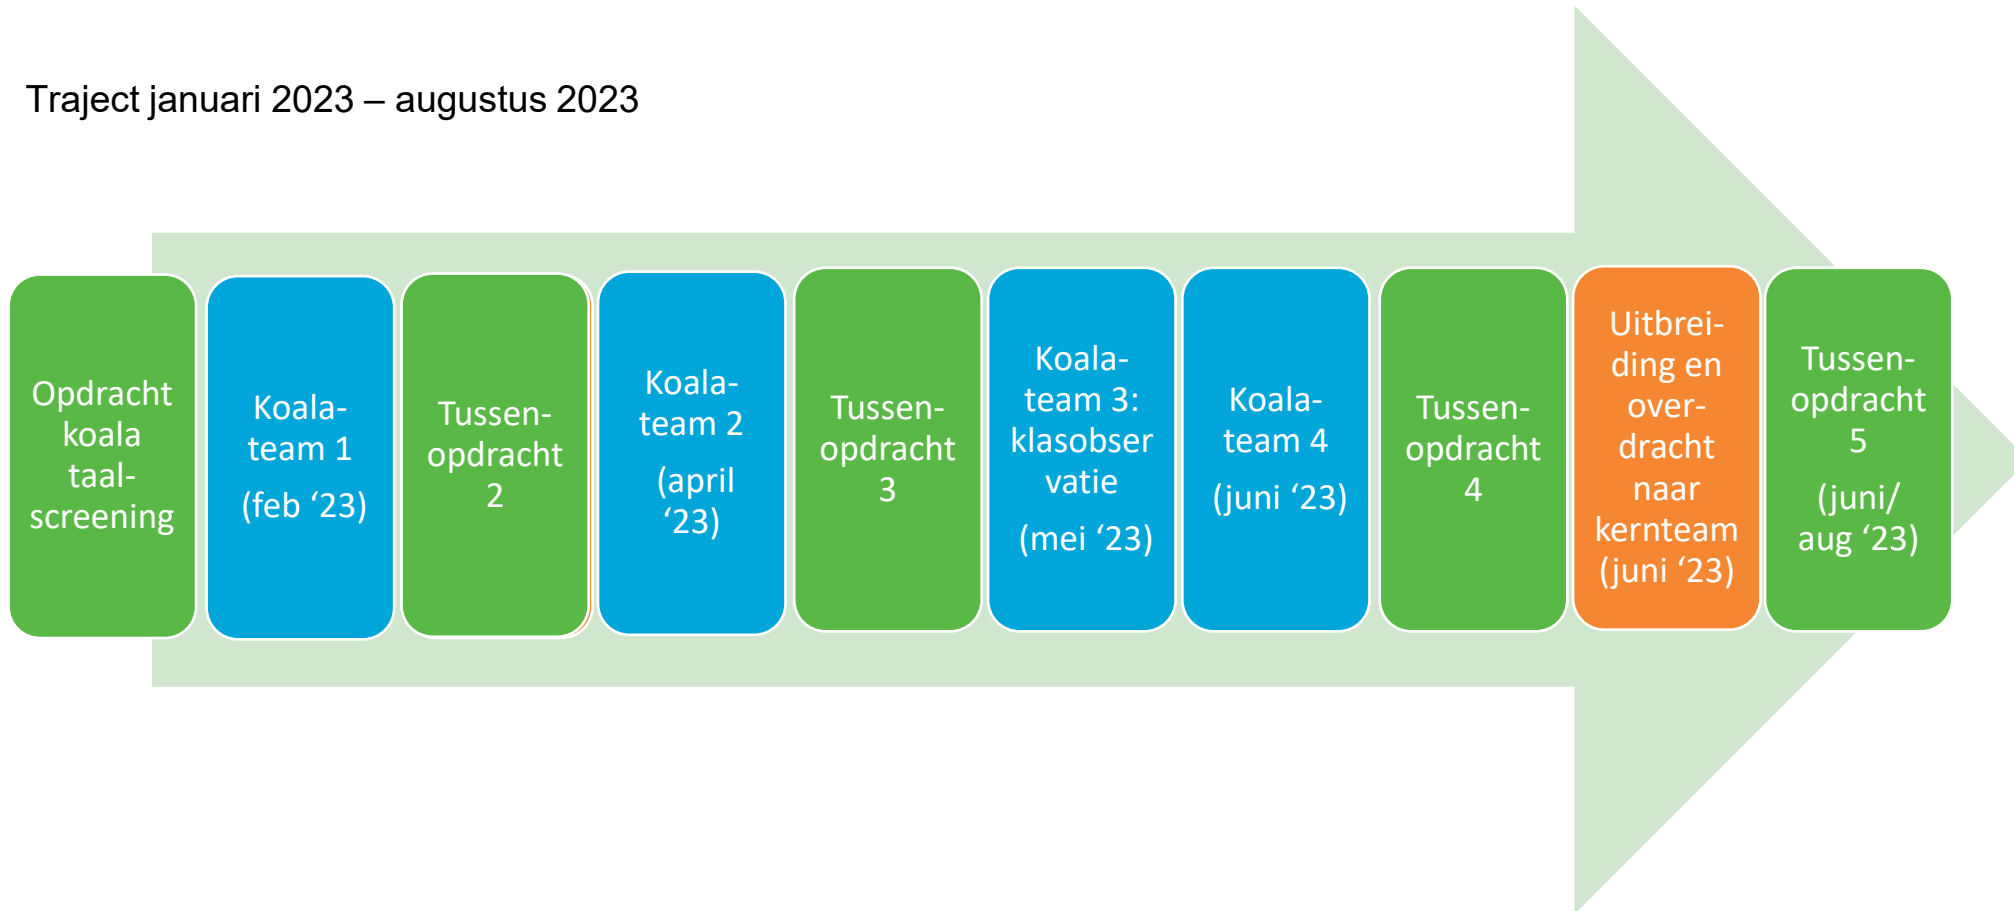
Traject januari 2023 – augustus 2023

Opdracht koala taalscreening

Koalateam 1 (feb ‘23)

Tussenopdracht 2

Koalateam 2 (april ‘23)

Tussenopdracht 3

Koalateam 3: klasobservatie (mei ‘23)

Koalateam 4 (juni ‘23)

Tussenopdracht 4

Uitbreiding en overdracht naar kernteam (juni ‘23)

Tussenopdracht 5 (juni/ aug ‘23)